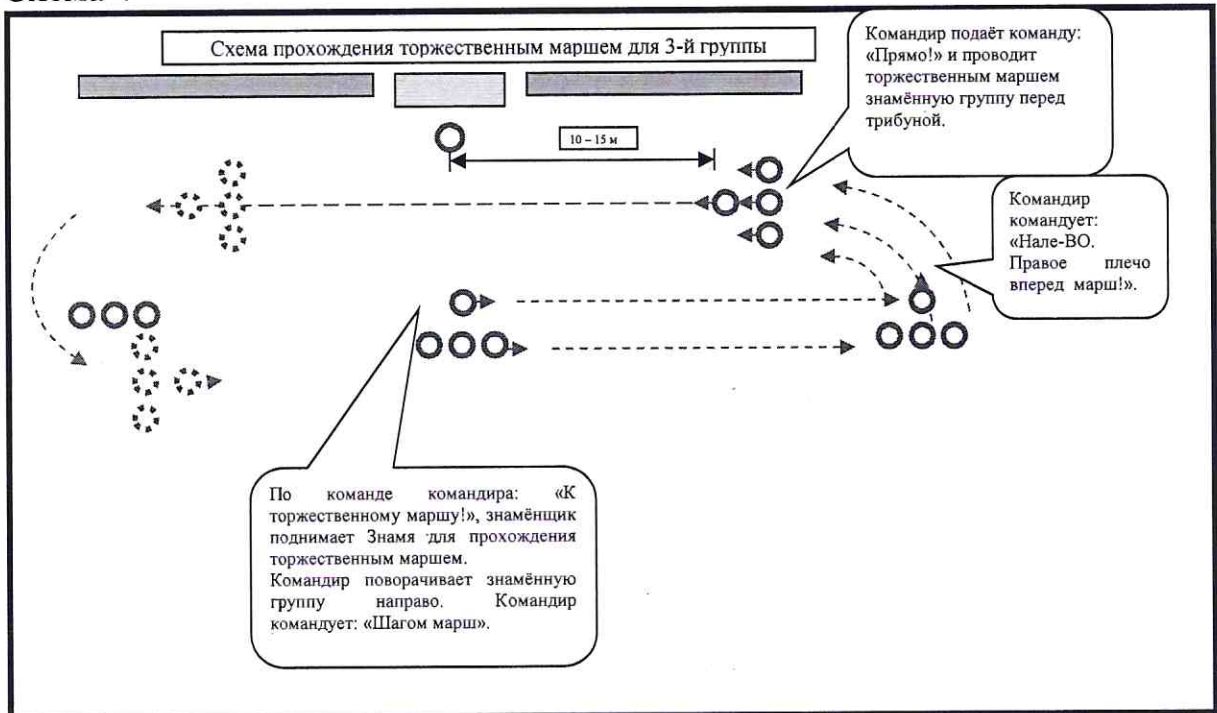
Схема прохождения торжественным маршем для 3-й группы

Командир подаёт команду: «Прямо!» и проводит торжественным маршем знамённую группу перед трибуной.

10 – 15 м

Командир командует: «Нале-ВО. Правое плечо вперед марш!».

По команде командира: «К торжественному маршу!», знамёнщик поднимает Знамя для прохождения торжественным маршем.
Командир поворачивает знамённую группу направо. Командир командует: «Шагом марш».